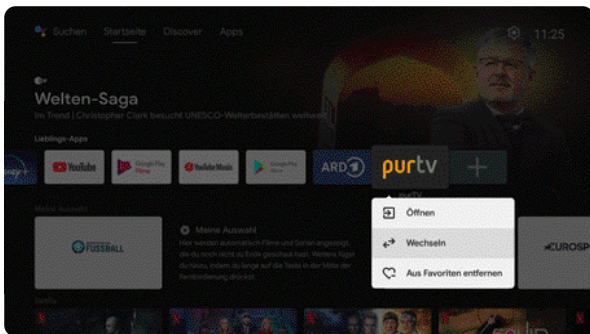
Suchen Startseite Discover Apps

11:25

Welten-Saga

Im Trend | Christopher Clark besucht UNESCO-Welterbestätten weltweit

Lieblings-Apps

YouTube

Google Play Filme

YouTube Music

Google Play Store

ARD

purtv

purTV

Meine Auswahl

FUSSBALL

Meine Auswahl

Hier werden automatisch Filme und Serien angezeigt, die du noch nicht zu Ende geschaut hast. Weitere fügst du hinzu, indem du lange auf die Taste in der Mitte der Fernbedienung drückst.

Öffnen

Wechseln

Aus Favoriten entfernen

EUROSP

Netflix